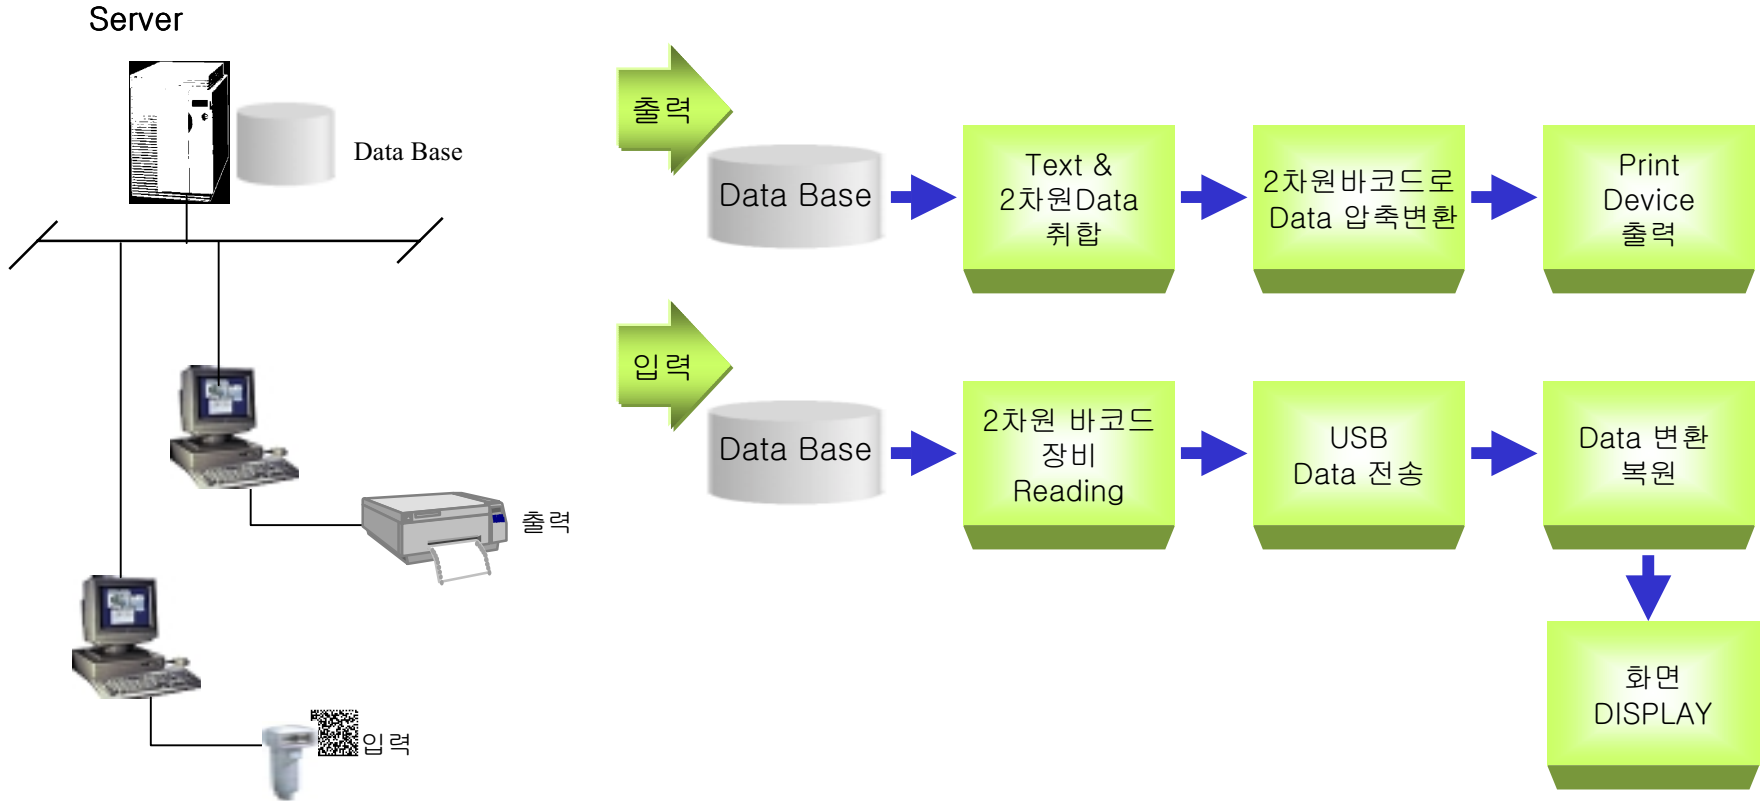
Server

Data Base

출력

입력

출력

Data Base

Text & 2차원Data 취합

2차원바코드로 Data 압축변환

Print Device 출력

입력

Data Base

2차원 바코드 장비 Reading

USB Data 전송

Data 변환 복원

화면 DISPLAY